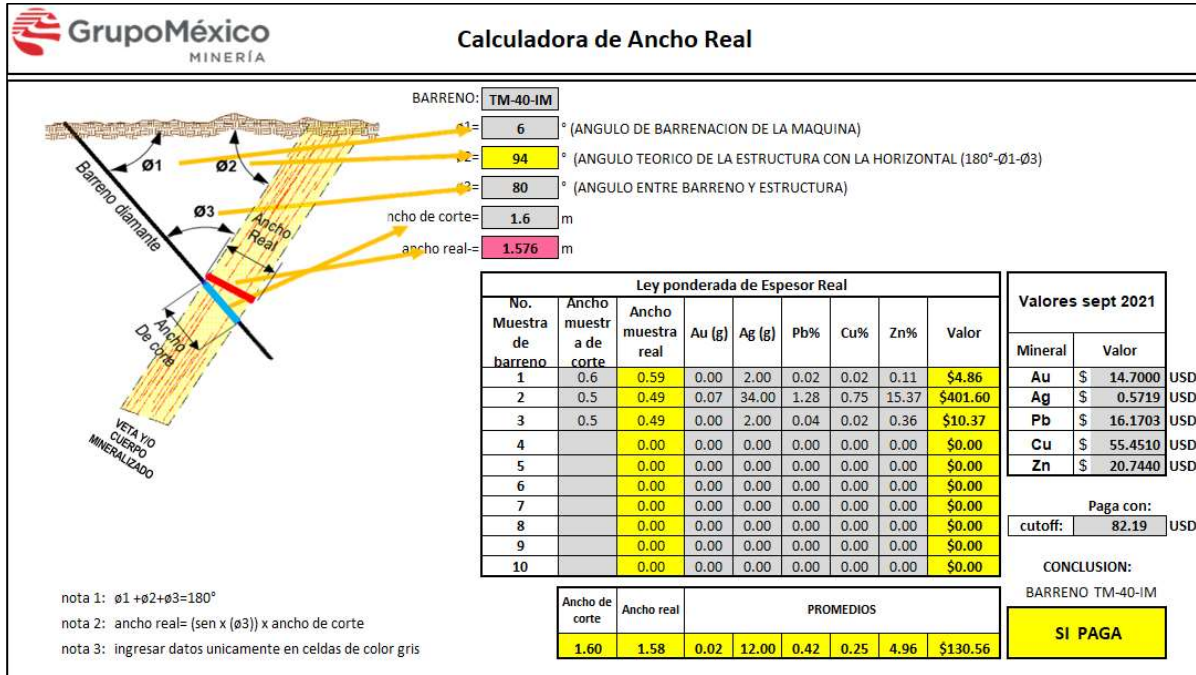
GrupoMéxico
MINERÍA

Calculadora de Ancho Real

Ø1
Ø2
Ø3
Barreno diamante
Ancho Real
Ancho De corte
VETA Y/O CUERPO MINERALIZADO

BARRENO: TM-40-IM
ø1= 6 ° (ANGULO DE BARRENACION DE LA MAQUINA)
ø2= 94 ° (ANGULO TEORICO DE LA ESTRUCTURA CON LA HORIZONTAL (180°-Ø1-Ø3)
ø3= 80 ° (ANGULO ENTRE BARRENO Y ESTRUCTURA)
ancho de corte= 1.6 m
ancho real= 1.576 m

Ley ponderada de Espesor Real

| No. Muestra de barreno | Ancho muestra de corte | Ancho muestra real | Au (g) | Ag (g) | Pb% | Cu% | Zn% | Valor |
|---|---|---|---|---|---|---|---|---|
| 1 | 0.6 | 0.59 | 0.00 | 2.00 | 0.02 | 0.02 | 0.11 | $4.86 |
| 2 | 0.5 | 0.49 | 0.07 | 34.00 | 1.28 | 0.75 | 15.37 | $401.60 |
| 3 | 0.5 | 0.49 | 0.00 | 2.00 | 0.04 | 0.02 | 0.36 | $10.37 |
| 4 | | 0.00 | 0.00 | 0.00 | 0.00 | 0.00 | 0.00 | $0.00 |
| 5 | | 0.00 | 0.00 | 0.00 | 0.00 | 0.00 | 0.00 | $0.00 |
| 6 | | 0.00 | 0.00 | 0.00 | 0.00 | 0.00 | 0.00 | $0.00 |
| 7 | | 0.00 | 0.00 | 0.00 | 0.00 | 0.00 | 0.00 | $0.00 |
| 8 | | 0.00 | 0.00 | 0.00 | 0.00 | 0.00 | 0.00 | $0.00 |
| 9 | | 0.00 | 0.00 | 0.00 | 0.00 | 0.00 | 0.00 | $0.00 |
| 10 | | 0.00 | 0.00 | 0.00 | 0.00 | 0.00 | 0.00 | $0.00 |

| Ancho de corte | Ancho real | PROMEDIOS | | | | | |
|---|---|---|---|---|---|---|---|
| 1.60 | 1.58 | 0.02 | 12.00 | 0.42 | 0.25 | 4.96 | $130.56 |

Valores sept 2021

| Mineral | Valor | |
|---|---|---|
| Au | $ 14.7000 | USD |
| Ag | $ 0.5719 | USD |
| Pb | $ 16.1703 | USD |
| Cu | $ 55.4510 | USD |
| Zn | $ 20.7440 | USD |

Paga con:
cutoff: 82.19 USD

CONCLUSION:
BARRENO TM-40-IM
SI PAGA

nota 1: ø1 +ø2+ø3=180°
nota 2: ancho real= (sen x (ø3)) x ancho de corte
nota 3: ingresar datos unicamente en celdas de color gris